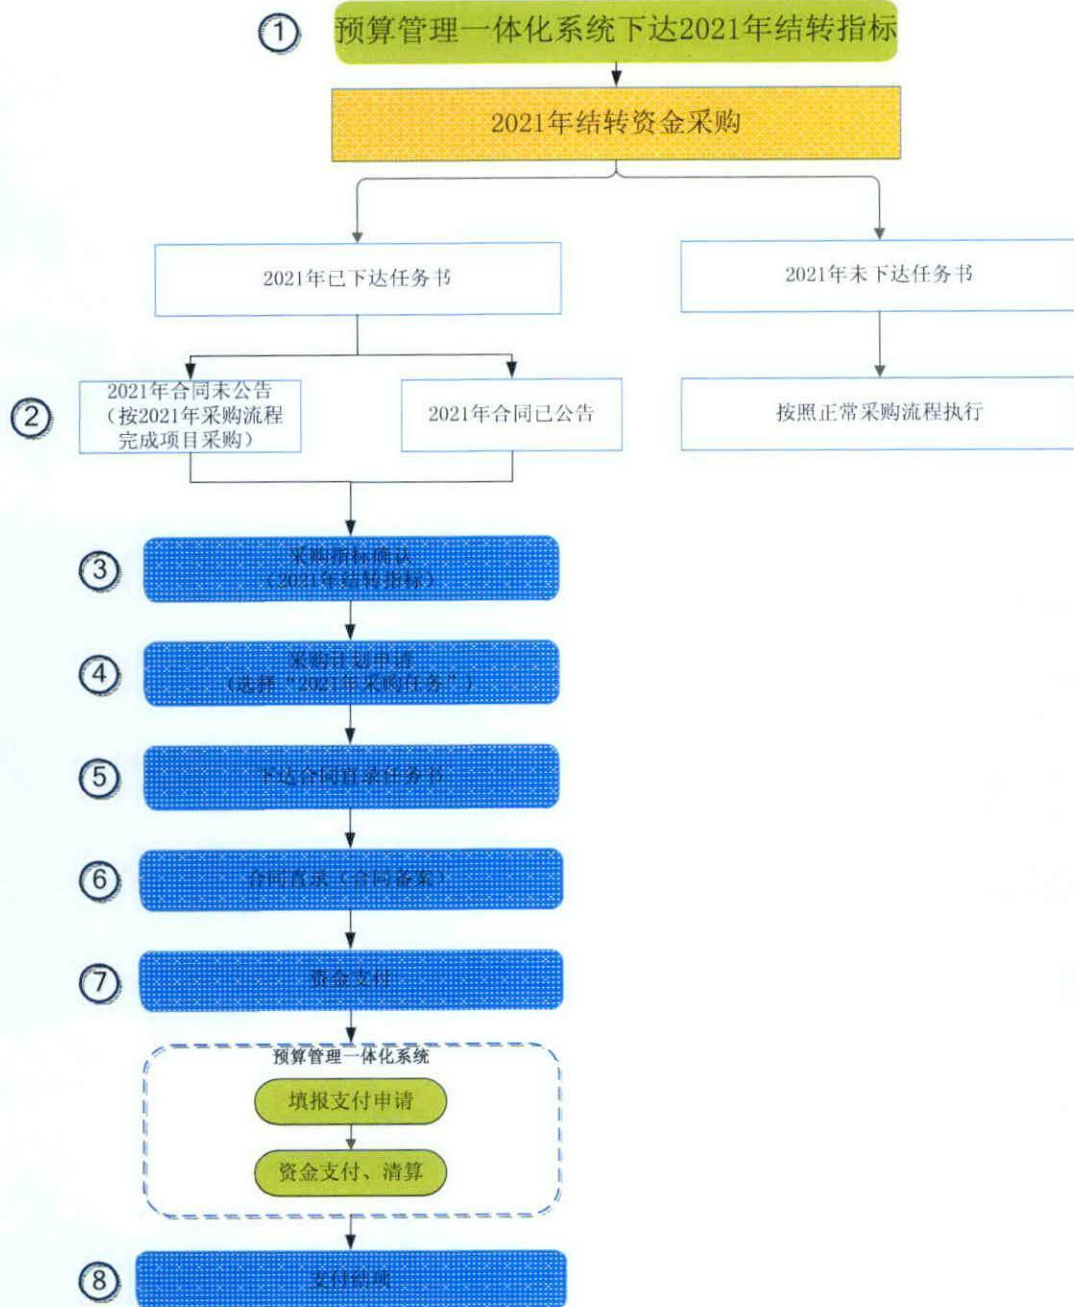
① 预算管理一体化系统下达2021年结转指标

2021年结转资金采购

2021年已下达任务书

2021年未下达任务书

② 2021年合同未公告（按2021年采购流程完成项目采购）

2021年合同已公告

按照正常采购流程执行

③ 采购指标确认（2021年结转指标）

④ 采购计划申请（选择“2021年采购任务”）

⑤ 下达合同直采任务书

⑥ 合同直采（合同备案）

⑦ 资金支付

预算管理一体化系统

填报支付申请

资金支付、清算

⑧ 支付结项